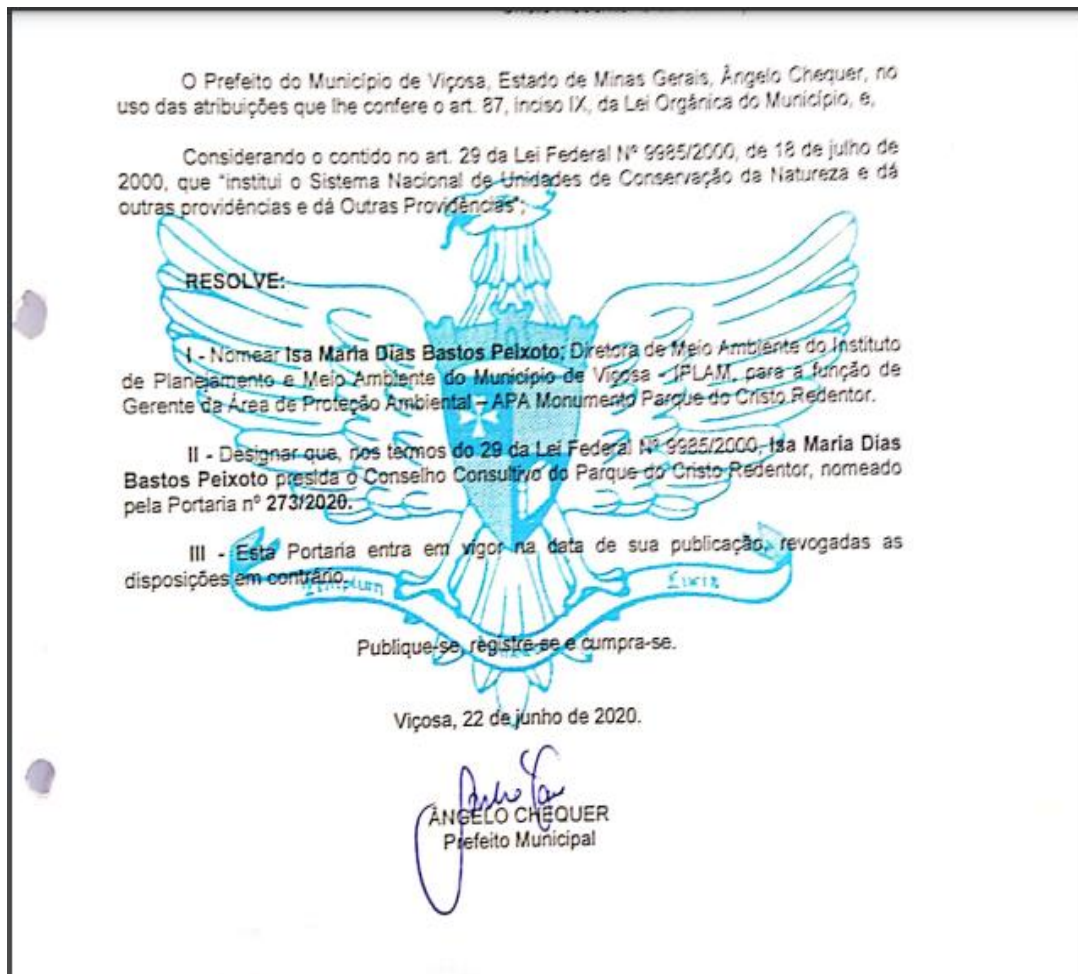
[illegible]

O Prefeito do Município de Viçosa, Estado de Minas Gerais, Ângelo Chequer, no uso das atribuições que lhe confere o art. 87, inciso IX, da Lei Orgânica do Município, e,

Considerando o contido no art. 29 da Lei Federal Nº 9985/2000, de 18 de julho de 2000, que "institui o Sistema Nacional de Unidades de Conservação da Natureza e dá outras providências e dá Outras Providências";

RESOLVE:

I - Nomear **Isa Maria Dias Bastos Peixoto**, Diretora de Meio Ambiente do Instituto de Planejamento e Meio Ambiente do Município de Viçosa - IPLAM, para a função de Gerente da Área de Proteção Ambiental – APA Monumento Parque do Cristo Redentor.

II - Designar que, nos termos do 29 da Lei Federal Nº 9985/2000, **Isa Maria Dias Bastos Peixoto** presida o Conselho Consultivo do Parque do Cristo Redentor, nomeado pela Portaria nº **273/2020.**

III - Esta Portaria entra em vigor na data de sua publicação, revogadas as disposições em contrário.

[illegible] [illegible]

Publique-se, registre-se e cumpra-se.

Viçosa, 22 de junho de 2020.

ÂNGELO CHEQUER
Prefeito Municipal